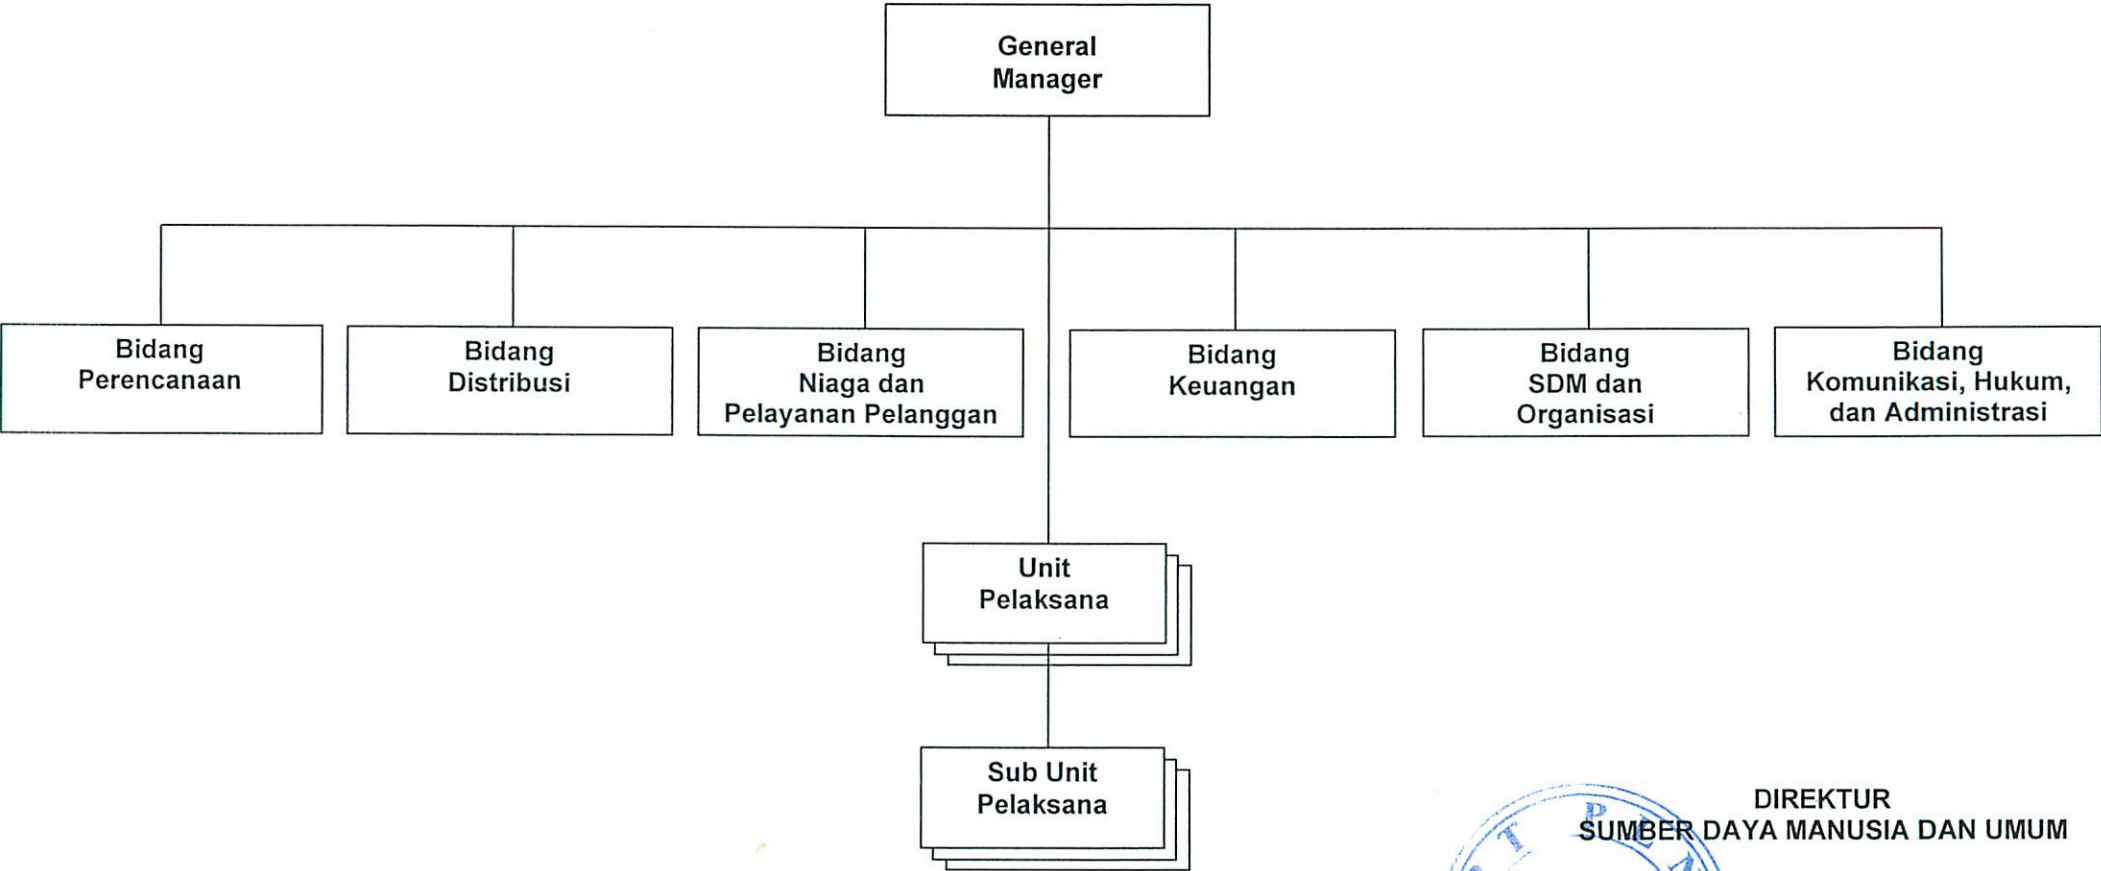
General Manager

Bidang Perencanaan

Bidang Distribusi

Bidang Niaga dan Pelayanan Pelanggan

Bidang Keuangan

Bidang SDM dan Organisasi

Bidang Komunikasi, Hukum, dan Administrasi

Unit Pelaksana

Sub Unit Pelaksana

DIREKTUR
SUMBER DAYA MANUSIA DAN UMUM